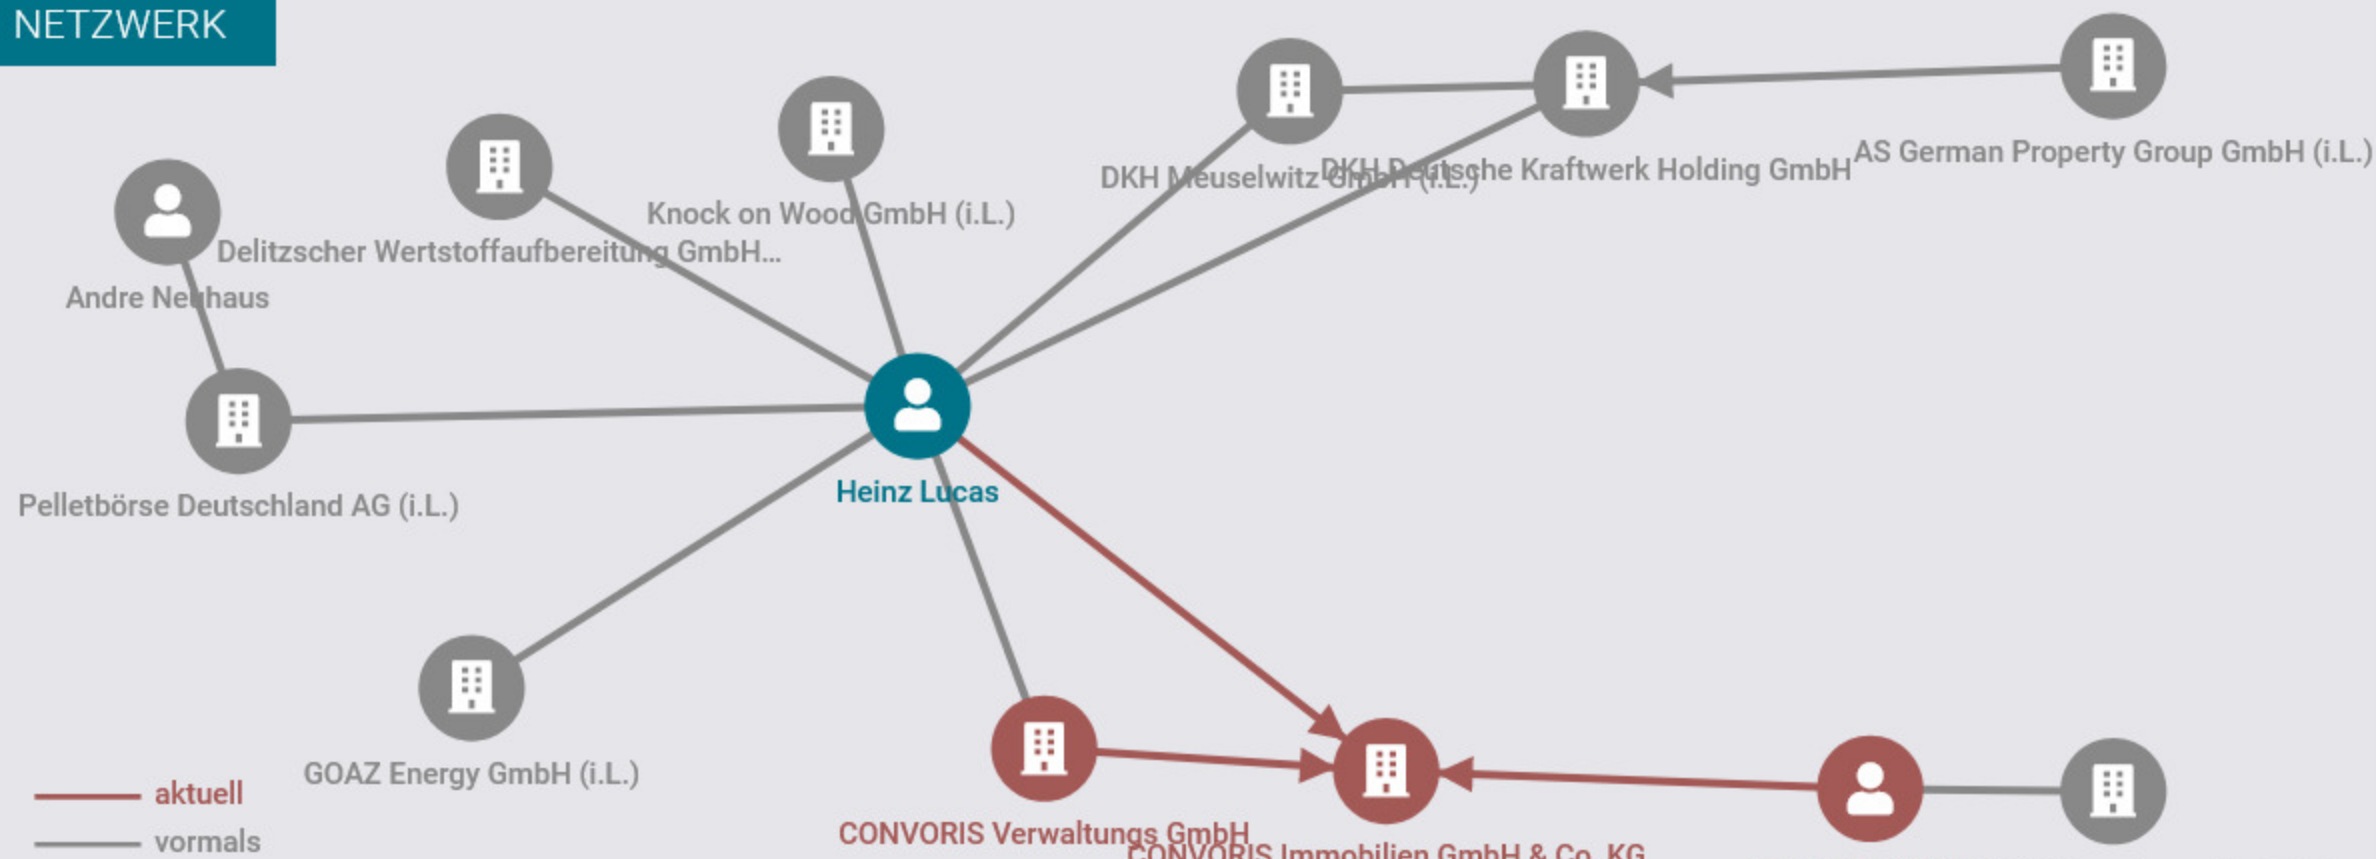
NETZWERK

Knock on Wood GmbH (i.L.)

DKH Meuselwitz GmbH (i.L.)

DKH Deutsche Kraftwerk Holding GmbH

AS German Property Group GmbH (i.L.)

Delitzscher Wertstoffaufbereitung GmbH...

Andre Neuhaus

Heinz Lucas

Pelletbörse Deutschland AG (i.L.)

GOAZ Energy GmbH (i.L.)

CONVORIS Verwaltungs GmbH

CONVORIS Immobilien GmbH & Co. KG

aktuell

vormals